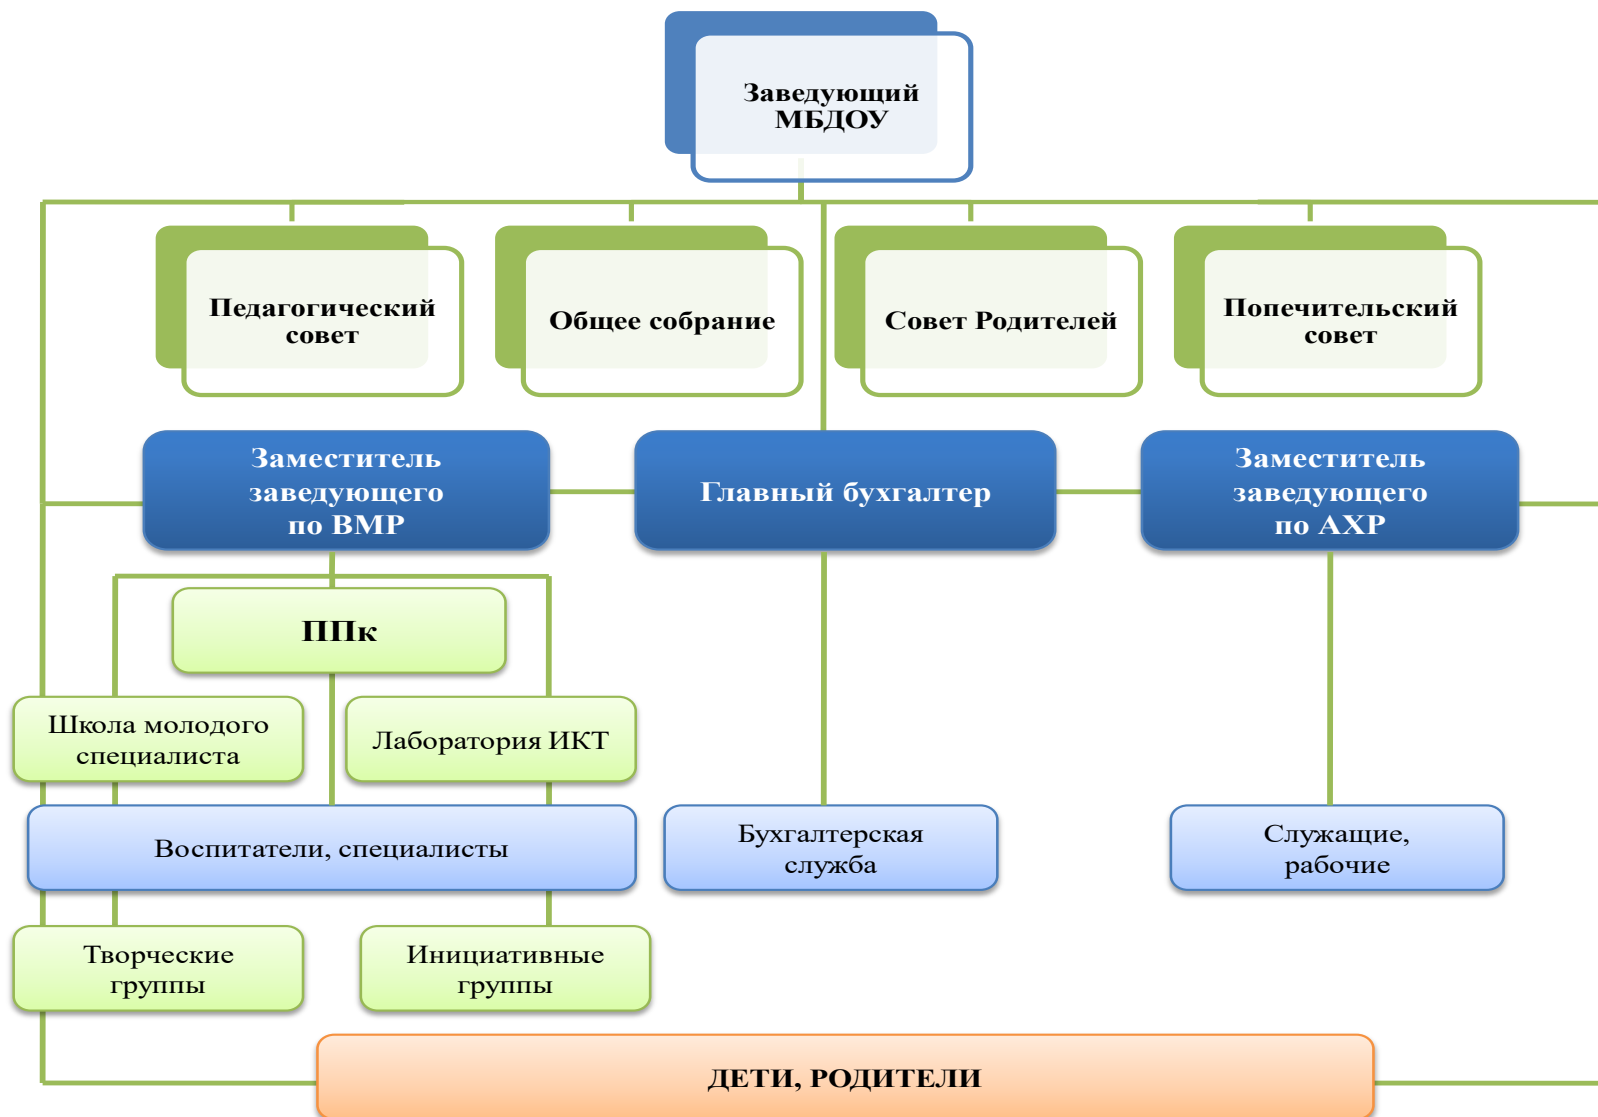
Заведующий МБДОУ

Педагогический совет

Общее собрание

Совет Родителей

Попечительский совет

Заместитель заведующего по ВМР

Главный бухгалтер

Заместитель заведующего по АХР

ППк

Школа молодого специалиста

Лаборатория ИКТ

Воспитатели, специалисты

Бухгалтерская служба

Служащие, рабочие

Творческие группы

Инициативные группы

ДЕТИ, РОДИТЕЛИ